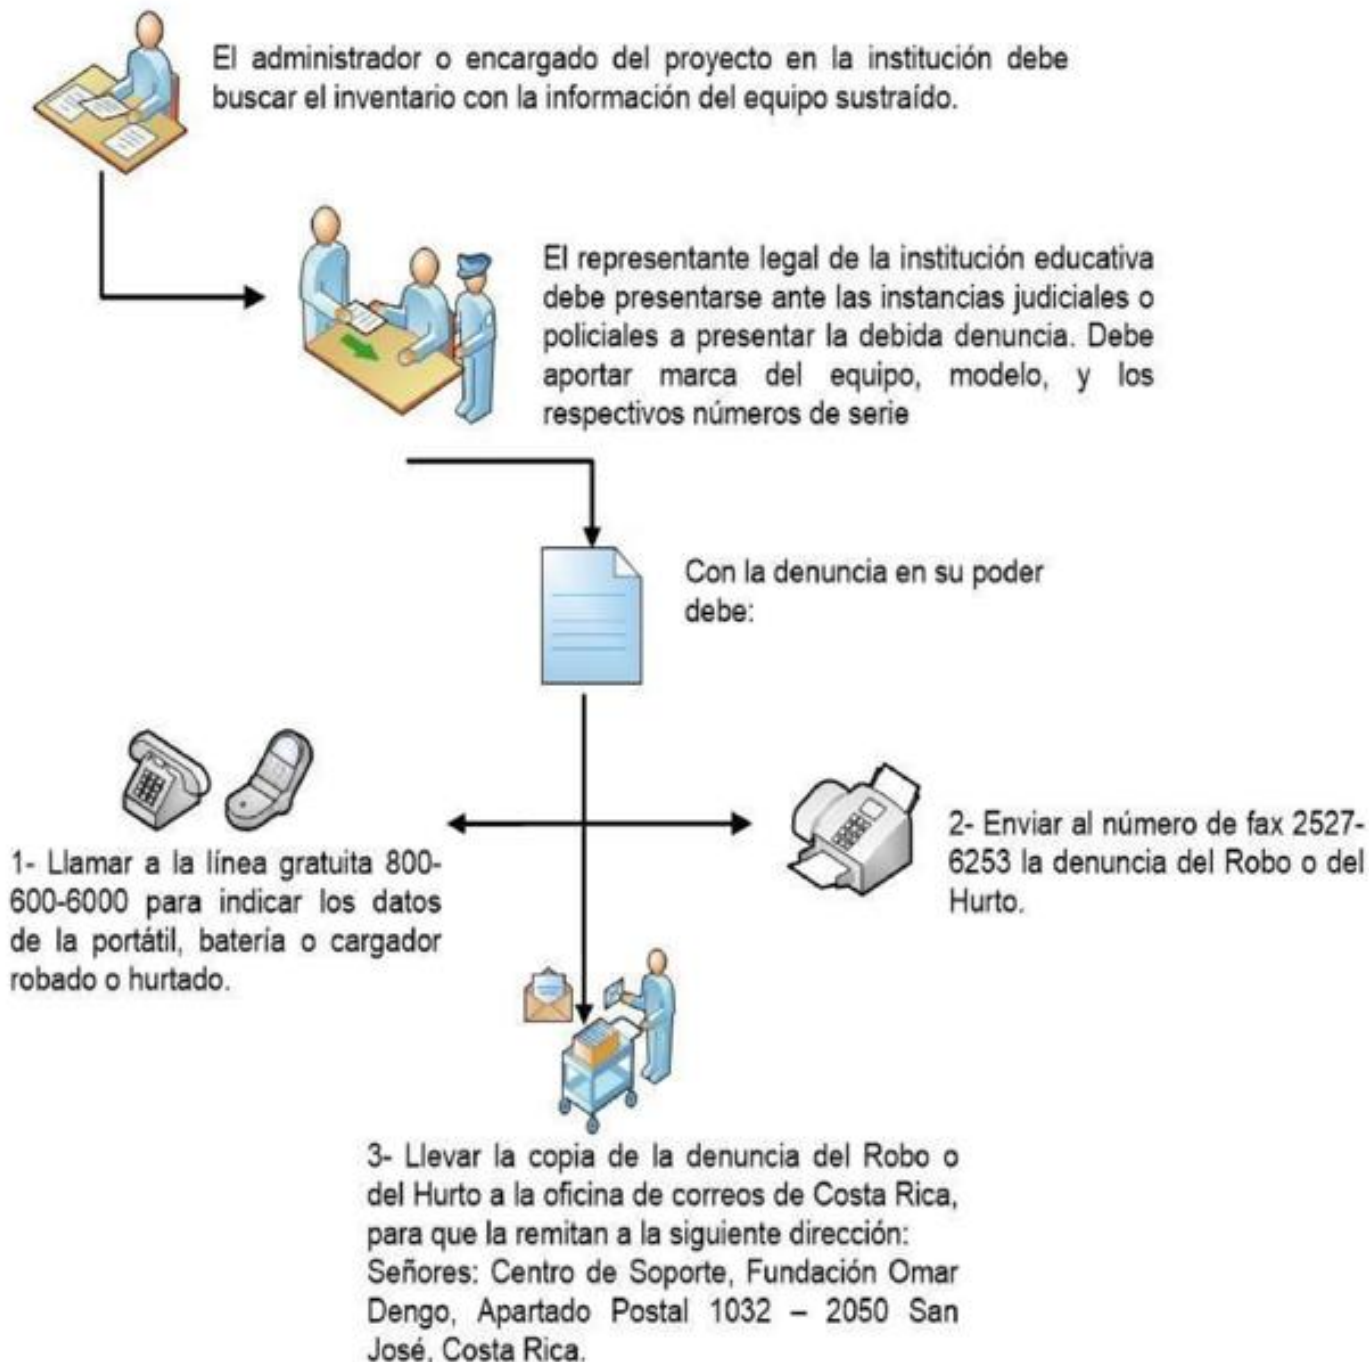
El administrador o encargado del proyecto en la institución debe buscar el inventario con la información del equipo sustraído.

El representante legal de la institución educativa debe presentarse ante las instancias judiciales o policiales a presentar la debida denuncia. Debe aportar marca del equipo, modelo, y los respectivos números de serie

Con la denuncia en su poder debe:

1- Llamar a la línea gratuita 800-600-6000 para indicar los datos de la portátil, batería o cargador robado o hurtado.

2- Enviar al número de fax 2527-6253 la denuncia del Robo o del Hurto.

3- Llevar la copia de la denuncia del Robo o del Hurto a la oficina de correos de Costa Rica, para que la remitan a la siguiente dirección: Señores: Centro de Soporte, Fundación Omar Dengo, Apartado Postal 1032 – 2050 San José, Costa Rica.